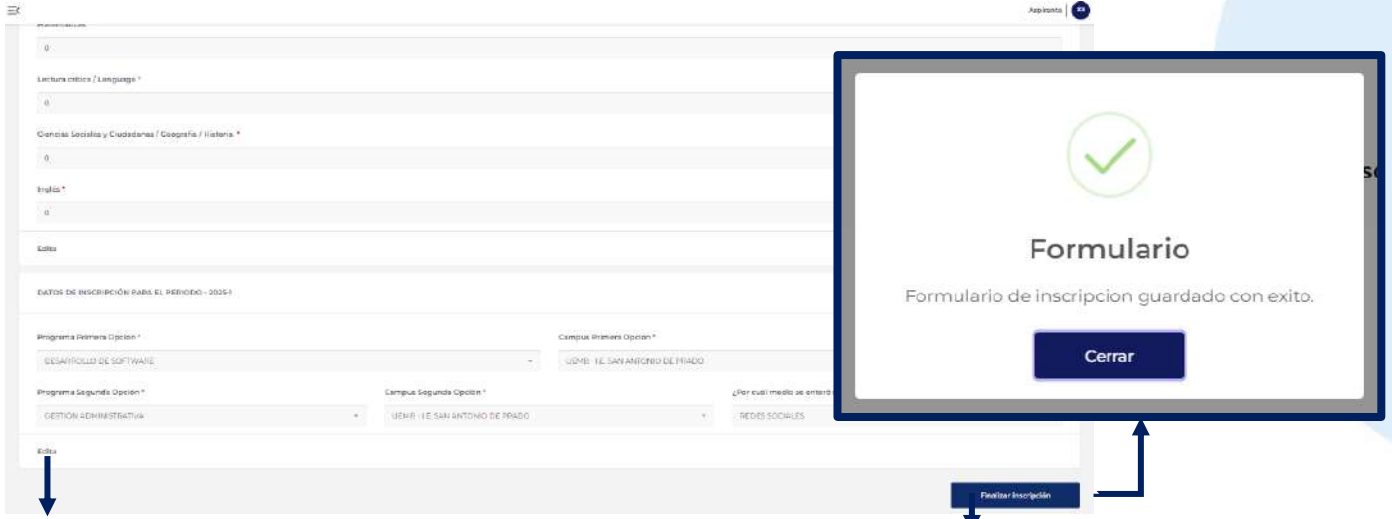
Aspirante

Matemáticas

0

Lectura crítica / Lenguaje *

0

Ciencias Sociales y Ciudadanas / Geografía / Historia *

0

Inglés *

0

Editar

DATOS DE INSCRIPCIÓN PARA EL PERIODO - 2025-1

Programa Primera Opción *

DESARROLLO DE SOFTWARE

Campus Primera Opción *

UEMB - I.E. SAN ANTONIO DE PRADO

Programa Segunda Opción *

GESTIÓN ADMINISTRATIVA

Campus Segunda Opción *

UEMB - I.E. SAN ANTONIO DE PRADO

¿Por cuál medio se enteró

REDES SOCIALES

Editar

Finalizar inscripción

Formulario

Formulario de inscripcion guardado con exito.

Cerrar